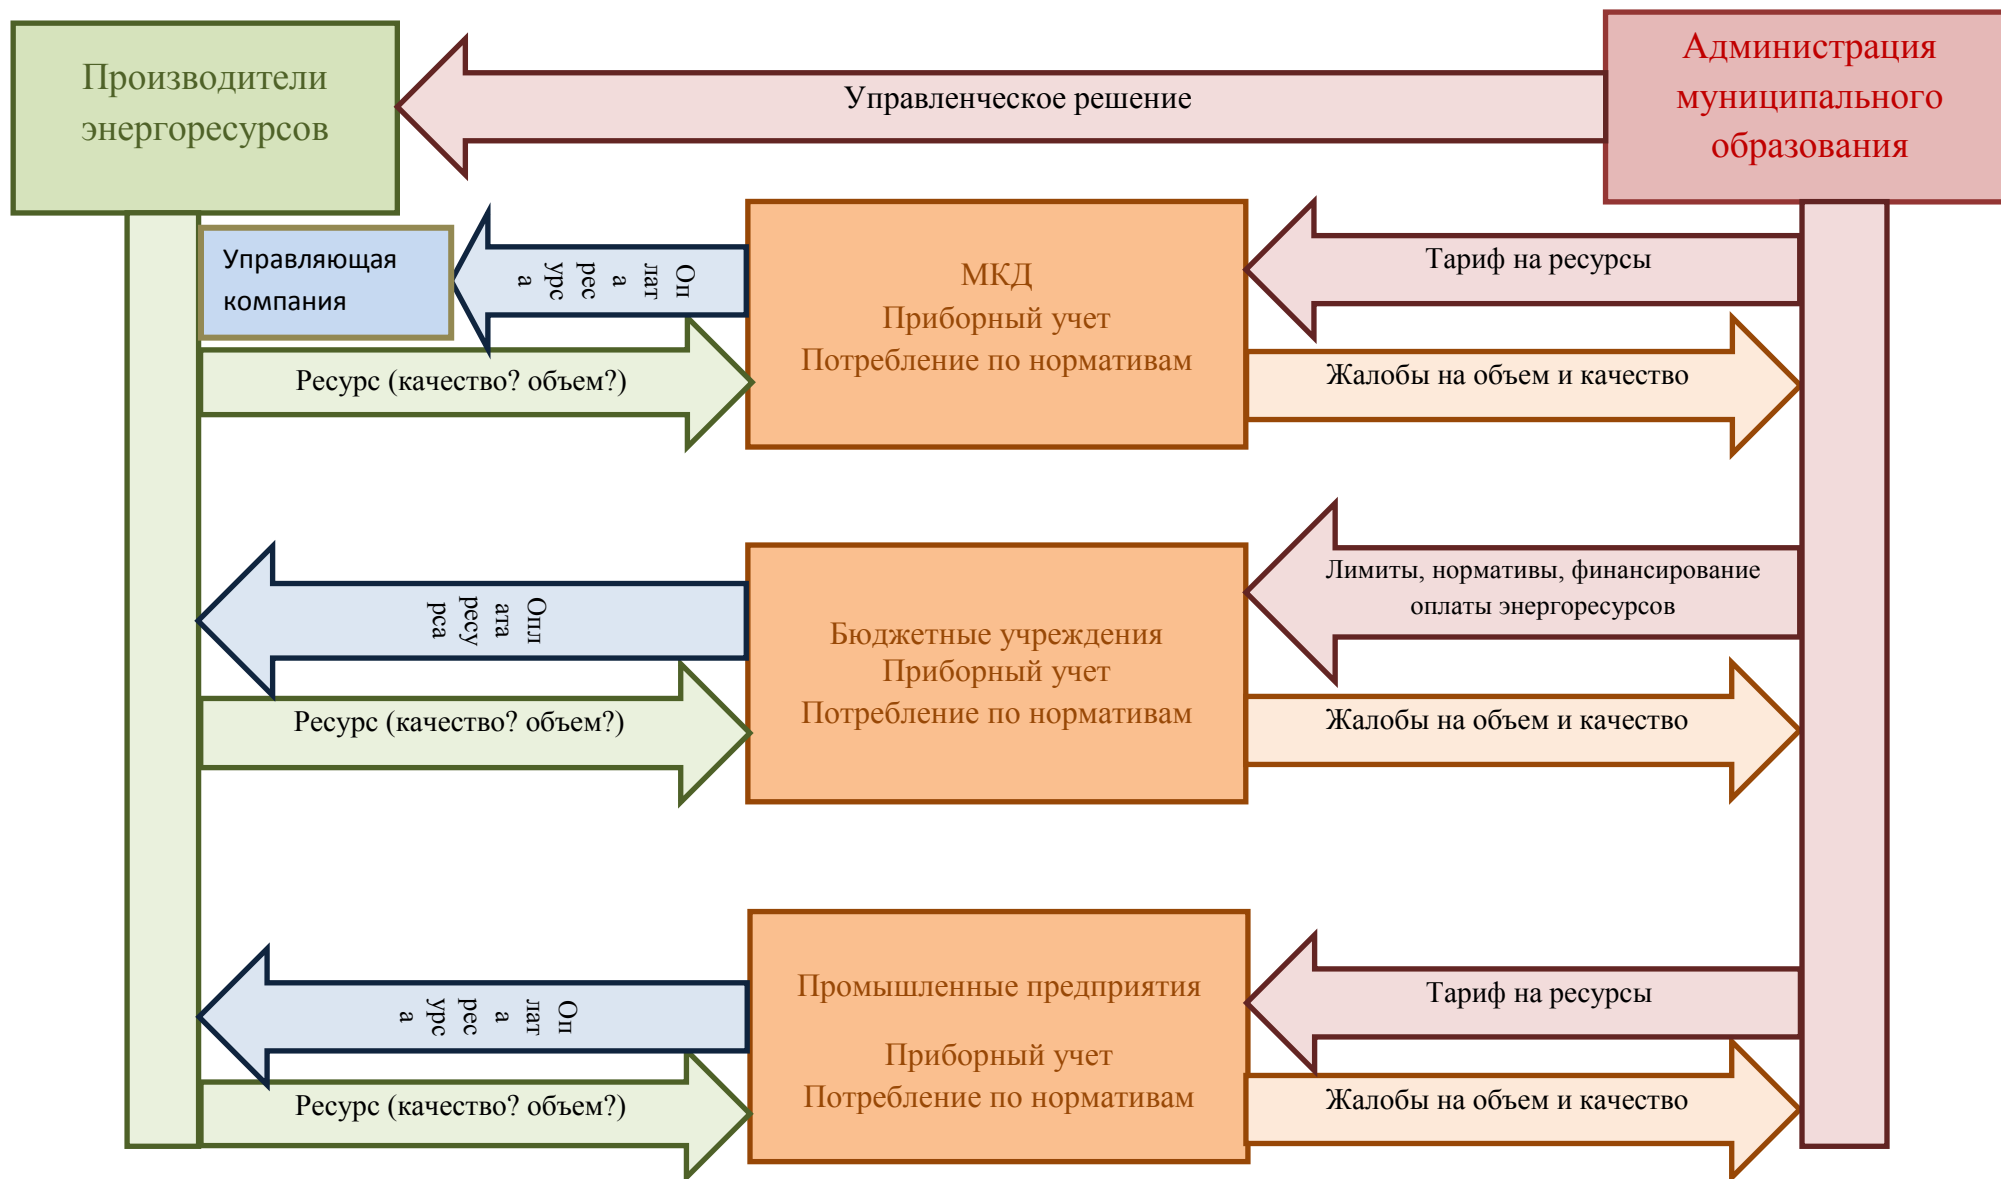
Производители энергоресурсов

Управленческое решение

Администрация муниципального образования

Управляющая компания

Оплата ресурса

МКД
Приборный учет
Потребление по нормативам

Тариф на ресурсы

Ресурс (качество? объем?)

Жалобы на объем и качество

Лимиты, нормативы, финансирование оплаты энергоресурсов

Оплата ресурса

Бюджетные учреждения
Приборный учет
Потребление по нормативам

Ресурс (качество? объем?)

Жалобы на объем и качество

Промышленные предприятия

Приборный учет
Потребление по нормативам

Тариф на ресурсы

Оплата ресурса

Ресурс (качество? объем?)

Жалобы на объем и качество